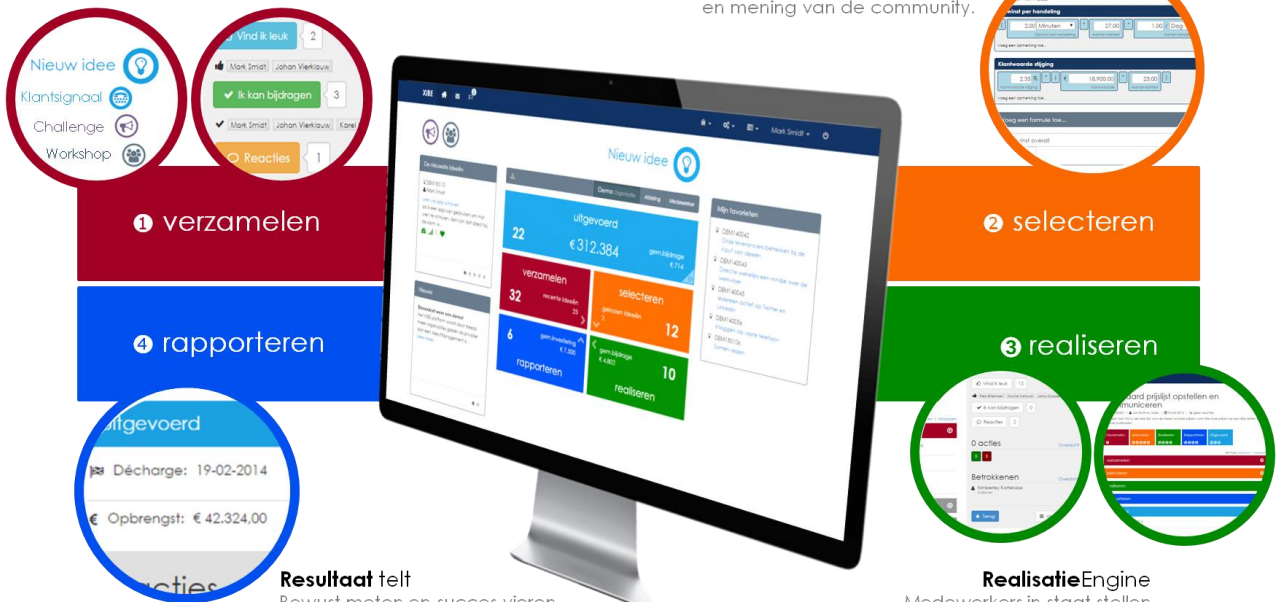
en mening van de community.

Nieuw idee
Klantsignaal
Challenge
Workshop

Vind ik leuk 2
Mark Smidt Johan Vlerklauw
Ik kan bijdragen 3
Mark Smidt Johan Vlerklauw Karel
Reacties 1

❶ verzamelen

❷ selecteren

❹ rapporteren

❸ realiseren

Nieuw idee
uitgevoerd
22
€ 312.384
verzamelen
32
selecteren
12
6
rapporteren
realiseren
10
Mijn favorieten

uitgevoerd
Décharge: 19-02-2014
Opbrengst: € 42.324,00
acties

0 acties
Betrokkenen

Resultaat telt
Bewust meten en succes vieren

RealisatieEngine
Medewerkers in staat stellen